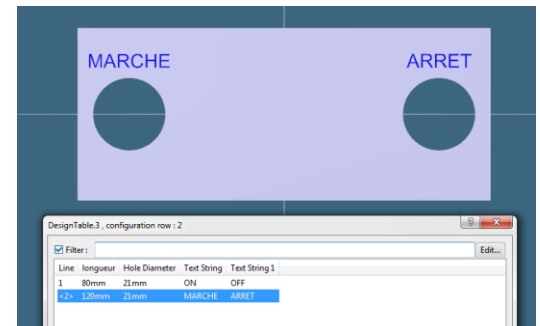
MARCHE

ARRET

DesignTable.3 , configuration row : 2

?

X

Filter :

Edit...

| Line | longueur | Hole Diameter | Text String | Text String 1 |
|---|---|---|---|---|
| 1 | 80mm | 21mm | ON | OFF |
| <2> | 120mm | 21mm | MARCHE | ARRET |